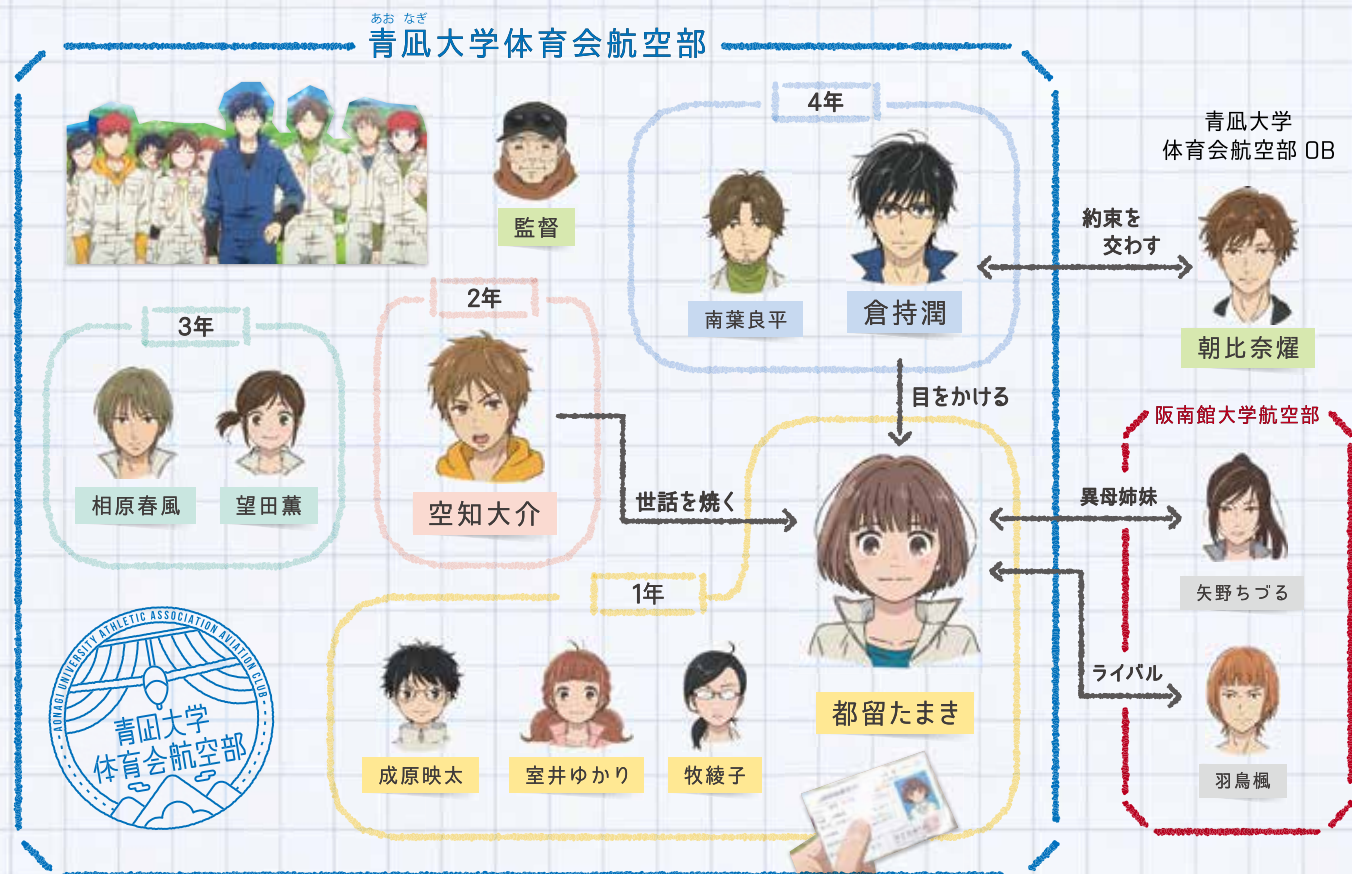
あお なぎ
青凪大学体育会航空部

監督

4年

南葉良平

倉持潤

青凪大学
体育会航空部 OB

約束を
交わす

朝比奈燿

3年

相原春風

望田薫

2年

空知大介

目をかける

世話を焼く

都留たまき

阪南館大学航空部

異母姉妹

矢野ちづる

ライバル

羽鳥楓

1年

成原映太

室井ゆかり

牧綾子

AONAGI UNIVERSITY ATHLETIC ASSOCIATION AVIATION CLUB
青凪大学
体育会航空部